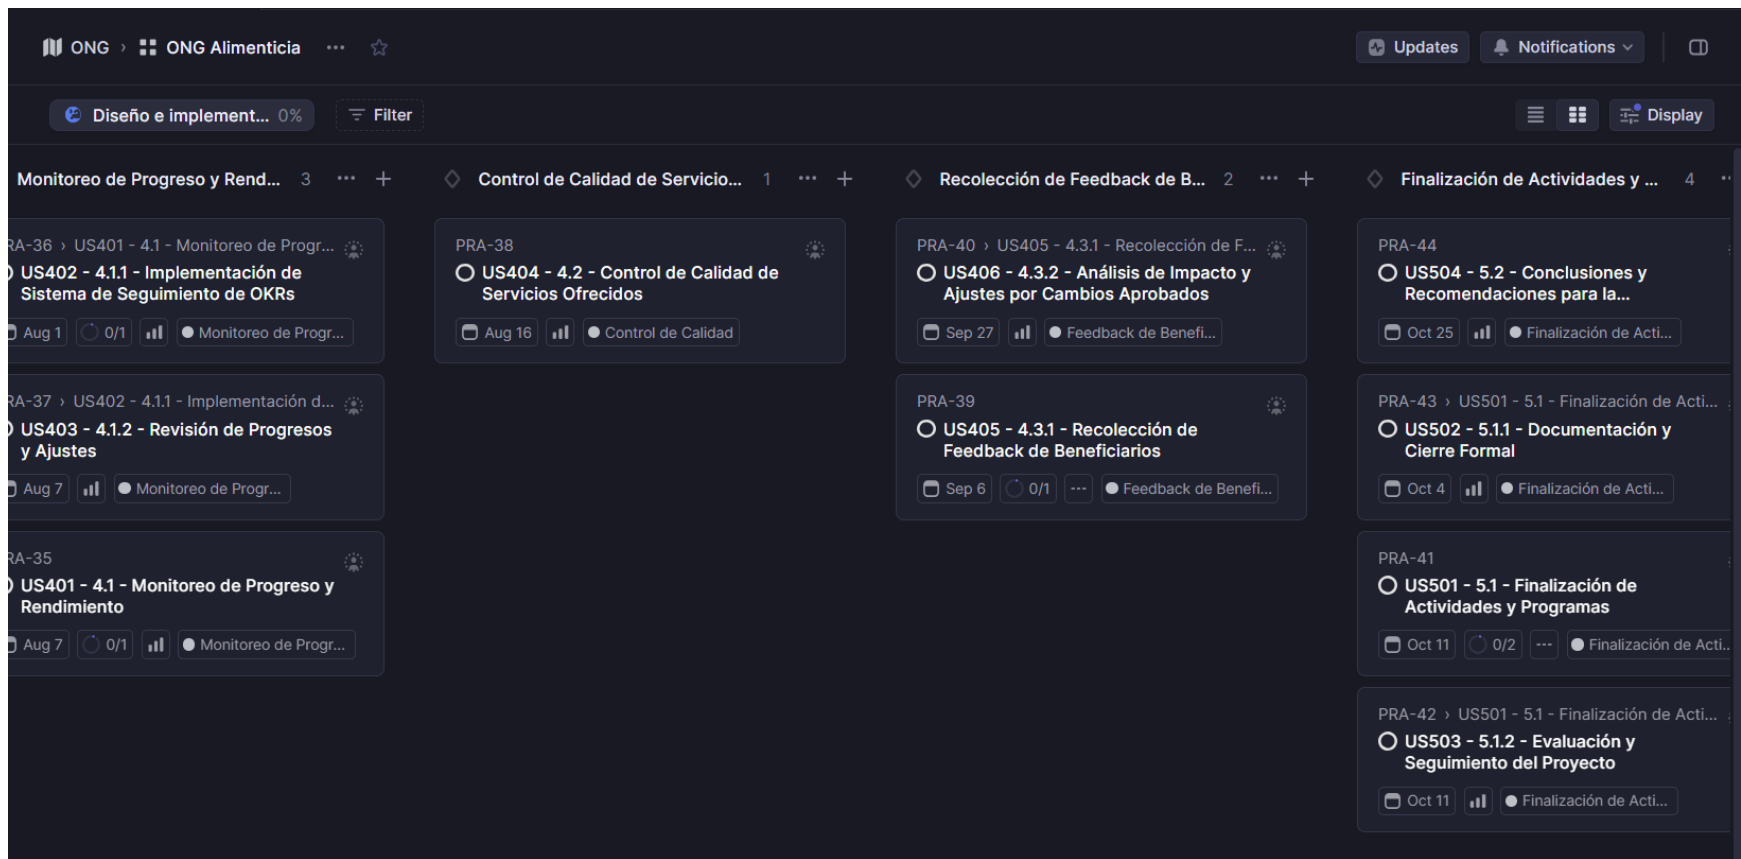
ONG › ONG Alimenticia ··· ☆

Updates Notifications

Diseño e implement... 0% Filter

Display

Monitoreo de Progreso y Rend... 3 ··· +

RA-36 › US401 - 4.1 - Monitoreo de Progr...
US402 - 4.1.1 - Implementación de Sistema de Seguimiento de OKRs
Aug 1 0/1 Monitoreo de Progr...

RA-37 › US402 - 4.1.1 - Implementación d...
US403 - 4.1.2 - Revisión de Progresos y Ajustes
Aug 7 Monitoreo de Progr...

RA-35
US401 - 4.1 - Monitoreo de Progreso y Rendimiento
Aug 7 0/1 Monitoreo de Progr...

Control de Calidad de Servicio... 1 ··· +

PRA-38
US404 - 4.2 - Control de Calidad de Servicios Ofrecidos
Aug 16 Control de Calidad

Recolección de Feedback de B... 2 ··· +

PRA-40 › US405 - 4.3.1 - Recolección de F...
US406 - 4.3.2 - Análisis de Impacto y Ajustes por Cambios Aprobados
Sep 27 Feedback de Benefi...

PRA-39
US405 - 4.3.1 - Recolección de Feedback de Beneficiarios
Sep 6 0/1 ··· Feedback de Benefi...

Finalización de Actividades y ... 4

PRA-44
US504 - 5.2 - Conclusiones y Recomendaciones para la...
Oct 25 Finalización de Acti...

PRA-43 › US501 - 5.1 - Finalización de Acti...
US502 - 5.1.1 - Documentación y Cierre Formal
Oct 4 Finalización de Acti...

PRA-41
US501 - 5.1 - Finalización de Actividades y Programas
Oct 11 0/2 ··· Finalización de Acti...

PRA-42 › US501 - 5.1 - Finalización de Acti...
US503 - 5.1.2 - Evaluación y Seguimiento del Proyecto
Oct 11 Finalización de Acti...